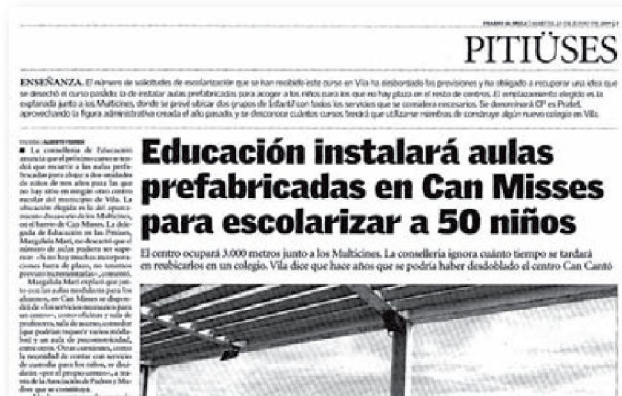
DIARIO DE IBIZA | MARTES, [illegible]

PITIÜSES

ENSEÑANZA. El número de solicitudes de escolarización que se han recibido este curso en Vila ha desbordado las previsiones y ha obligado a recuperar una idea que se desechó el curso pasado: la de instalar aulas prefabricadas para acoger a los niños para los que no hay plaza en el resto de centros. El emplazamiento elegido es la explanada junto a los Multicines, donde se prevé ubicar dos grupos de Infantil con todos los servicios que se considera necesarios. Se denominará CP es Pratet, aprovechando la figura administrativa creada el año pasado y se desconoce cuántos cursos tendrá que utilizarse mientras se construye algún nuevo colegio en Vila.

Educación instalará aulas prefabricadas en Can Misses para escolarizar a 50 niños

El centro ocupará 3.000 metros junto a los Multicines. La conselleria ignora cuánto tiempo se tardará en reubicarlos en un colegio. Vila dice que hace años que se podría haber desdoblado el centro Can Cantó

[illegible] | ALBERTO FERRER

La conselleria de Educación anunció que el próximo curso se instalarán en Vila aulas prefabricadas para alojar a dos unidades de niños de tres años para los que no hay sitio en ningún otro centro escolar del municipio de Vila. La ubicación elegida es la del aparcamiento disuasorio de los Multicines, en el barrio de Can Misses. La delegada de Educación en las Pitiüses, Margalida Marí, no descartó que el número de aulas pudiera ser mayor: «Si no hay muchas incorporaciones fuera de plazo, no tenemos previsto incrementarlo», comentó.

Margalida Marí explicó que junto con las aulas modulares para los alumnos, en Can Misses se dispondrá de «los servicios necesarios para un centro», como oficinas y sala de profesores, sala de música, comedor (que podrían trasladar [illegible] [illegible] y un aula de psicomotricidad, entre otros. Otras cuestiones, como la necesidad de contar con servicio de custodia para los niños, se decidirá «por el propio centro», a través de la Asociación de Padres y Madres que se constituya.